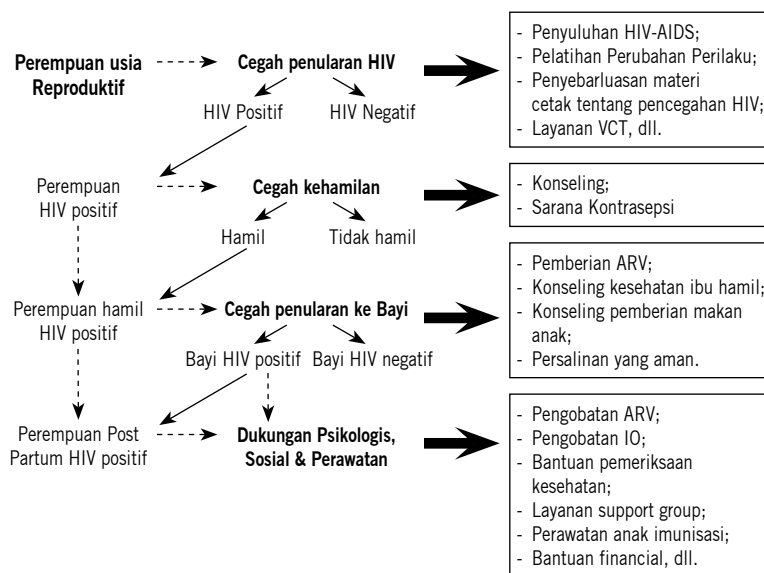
Perempuan usia Reproduktif

Cegah penularan HIV

HIV Positif

HIV Negatif

- Penyuluhan HIV-AIDS;
- Pelatihan Perubahan Perilaku;
- Penyebarluasan materi cetak tentang pencegahan HIV;
- Layanan VCT, dll.

Perempuan HIV positif

Cegah kehamilan

Hamil

Tidak hamil

- Konseling;
- Sarana Kontrasepsi

Perempuan hamil HIV positif

Cegah penularan ke Bayi

Bayi HIV positif

Bayi HIV negatif

- Pemberian ARV;
- Konseling kesehatan ibu hamil;
- Konseling pemberian makan anak;
- Persalinan yang aman.

Perempuan Post Partum HIV positif

Dukungan Psikologis, Sosial & Perawatan

- Pengobatan ARV;
- Pengobatan IO;
- Bantuan pemeriksaan kesehatan;
- Layanan support group;
- Perawatan anak imunisasi;
- Bantuan financial, dll.